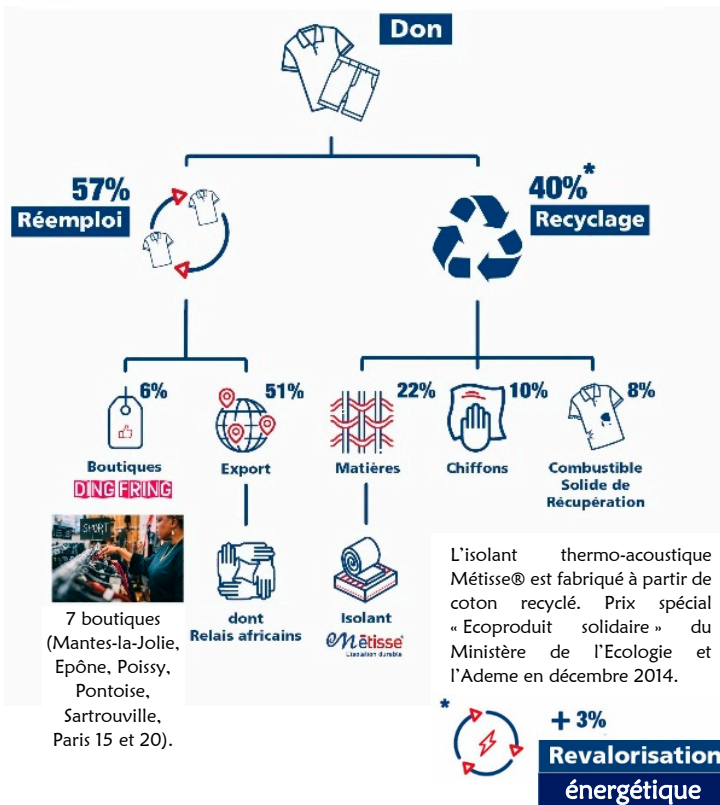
Don

57%
Réemploi

40%*
Recyclage

6%
Boutiques
DING FRING

51%
Export

22%
Matières

10%
Chiffons

8%
Combustible Solide de Récupération

SPORT

7 boutiques (Mantes-la-Jolie, Epône, Poissy, Pontoise, Sartrouville, Paris 15 et 20).

dont
Relais africains

Isolant
Métisse
L'isolation durable

L'isolant thermo-acoustique Métisse® est fabriqué à partir de coton recyclé. Prix spécial « Ecoproduit solidaire » du Ministère de l'Ecologie et l'Ademe en décembre 2014.

*
+ 3%
Revalorisation
énergétique